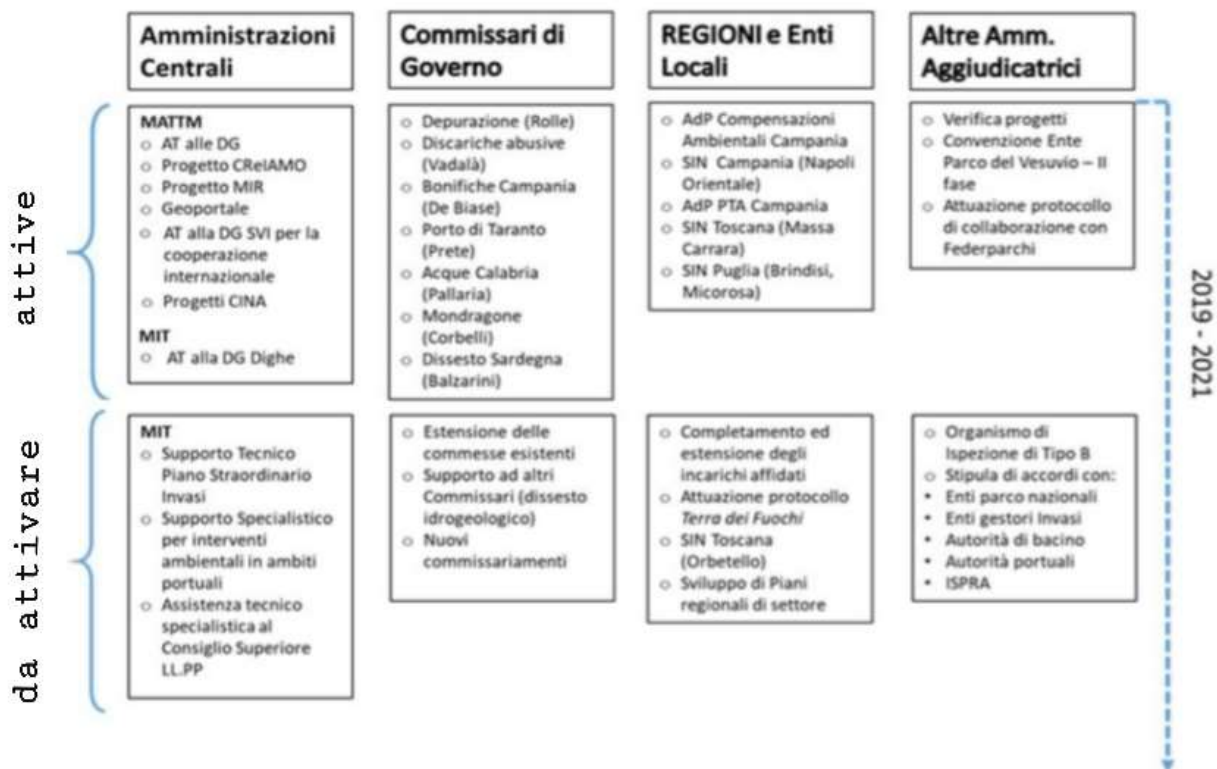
| | Amministrazioni Centrali | Commissari di Governo | REGIONI e Enti Locali | Altre Amm. Aggiudicatrici |
|---|---|---|---|---|
| attive | MATTM<br>○ AT alle DG<br>○ Progetto CReIAMO<br>○ Progetto MIR<br>○ Geoportale<br>○ AT alla DG SVI per la cooperazione internazionale<br>○ Progetti CINA<br>MIT<br>○ AT alla DG Dighe | ○ Depurazione (Rolle)<br>○ Discariche abusive (Vadalà)<br>○ Bonifiche Campania (De Biase)<br>○ Porto di Taranto (Prete)<br>○ Acque Calabria (Pallaria)<br>○ Mondragone (Corbelli)<br>○ Dissesto Sardegna (Balzarini) | ○ AdP Compensazioni Ambientali Campania<br>○ SIN Campania (Napoli Orientale)<br>○ AdP PTA Campania<br>○ SIN Toscana (Massa Carrara)<br>○ SIN Puglia (Brindisi, Micorosa) | ○ Verifica progetti<br>○ Convenzione Ente Parco del Vesuvio – II fase<br>○ Attuazione protocollo di collaborazione con Federparchi |
| da attivare | MIT<br>○ Supporto Tecnico Piano Straordinario Invasi<br>○ Supporto Specialistico per interventi ambientali in ambiti portuali<br>○ Assistenza tecnico specialistica al Consiglio Superiore LL.PP | ○ Estensione delle commesse esistenti<br>○ Supporto ad altri Commissari (dissesto idrogeologico)<br>○ Nuovi commissariamenti | ○ Completamento ed estensione degli incarichi affidati<br>○ Attuazione protocollo *Terra dei Fuochi*<br>○ SIN Toscana (Orbetello)<br>○ Sviluppo di Piani regionali di settore | ○ Organismo di Ispezione di Tipo B<br>○ Stipula di accordi con:<br>• Enti parco nazionali<br>• Enti gestori Invasi<br>• Autorità di bacino<br>• Autorità portuali<br>• ISPRA |

2019 - 2021